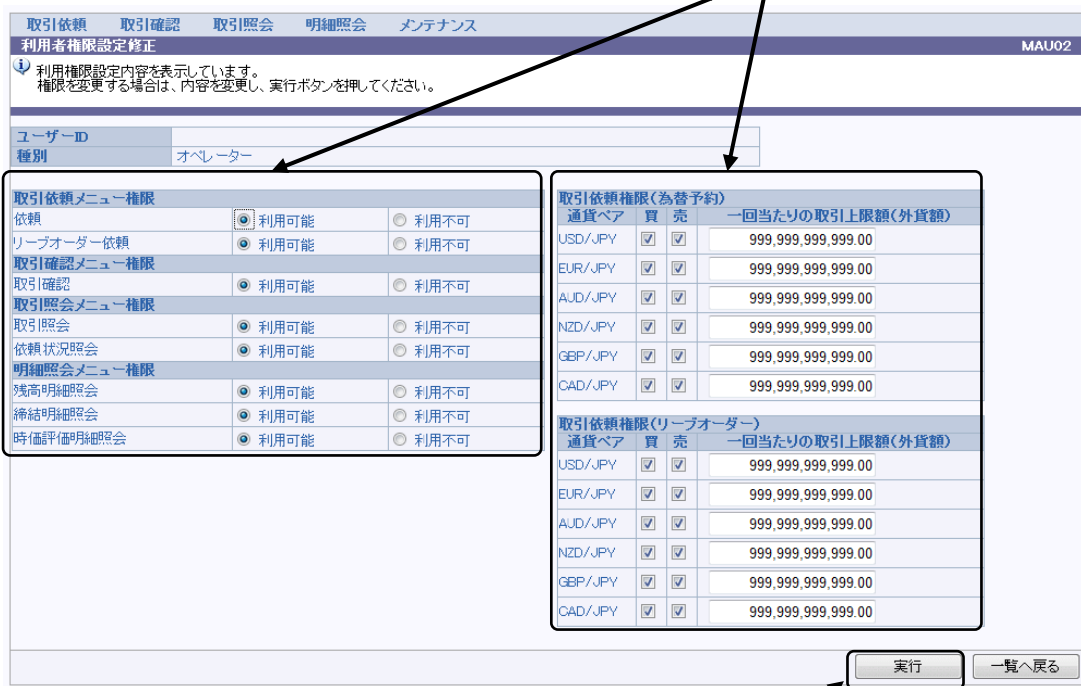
取引依頼　取引確認　取引照会　明細照会　メンテナンス

利用者権限設定修正　MAU02

利用権限設定内容を表示しています。
権限を変更する場合は、内容を変更し、実行ボタンを押してください。

| ユーザーID | |
|---|---|
| 種別 | オペレーター |

| 取引依頼メニュー権限 | | |
|---|---|---|
| 依頼 | 利用可能 | 利用不可 |
| リーブオーダー依頼 | 利用可能 | 利用不可 |
| 取引確認メニュー権限 | | |
| 取引確認 | 利用可能 | 利用不可 |
| 取引照会メニュー権限 | | |
| 取引照会 | 利用可能 | 利用不可 |
| 依頼状況照会 | 利用可能 | 利用不可 |
| 明細照会メニュー権限 | | |
| 残高明細照会 | 利用可能 | 利用不可 |
| 締結明細照会 | 利用可能 | 利用不可 |
| 時価評価明細照会 | 利用可能 | 利用不可 |

取引依頼権限(為替予約)

| 通貨ペア | 買 | 売 | 一回当たりの取引上限額(外貨額) |
|---|---|---|---|
| USD/JPY | | | 999,999,999,999.00 |
| EUR/JPY | | | 999,999,999,999.00 |
| AUD/JPY | | | 999,999,999,999.00 |
| NZD/JPY | | | 999,999,999,999.00 |
| GBP/JPY | | | 999,999,999,999.00 |
| CAD/JPY | | | 999,999,999,999.00 |

取引依頼権限(リーブオーダー)

| 通貨ペア | 買 | 売 | 一回当たりの取引上限額(外貨額) |
|---|---|---|---|
| USD/JPY | | | 999,999,999,999.00 |
| EUR/JPY | | | 999,999,999,999.00 |
| AUD/JPY | | | 999,999,999,999.00 |
| NZD/JPY | | | 999,999,999,999.00 |
| GBP/JPY | | | 999,999,999,999.00 |
| CAD/JPY | | | 999,999,999,999.00 |

実行　一覧へ戻る